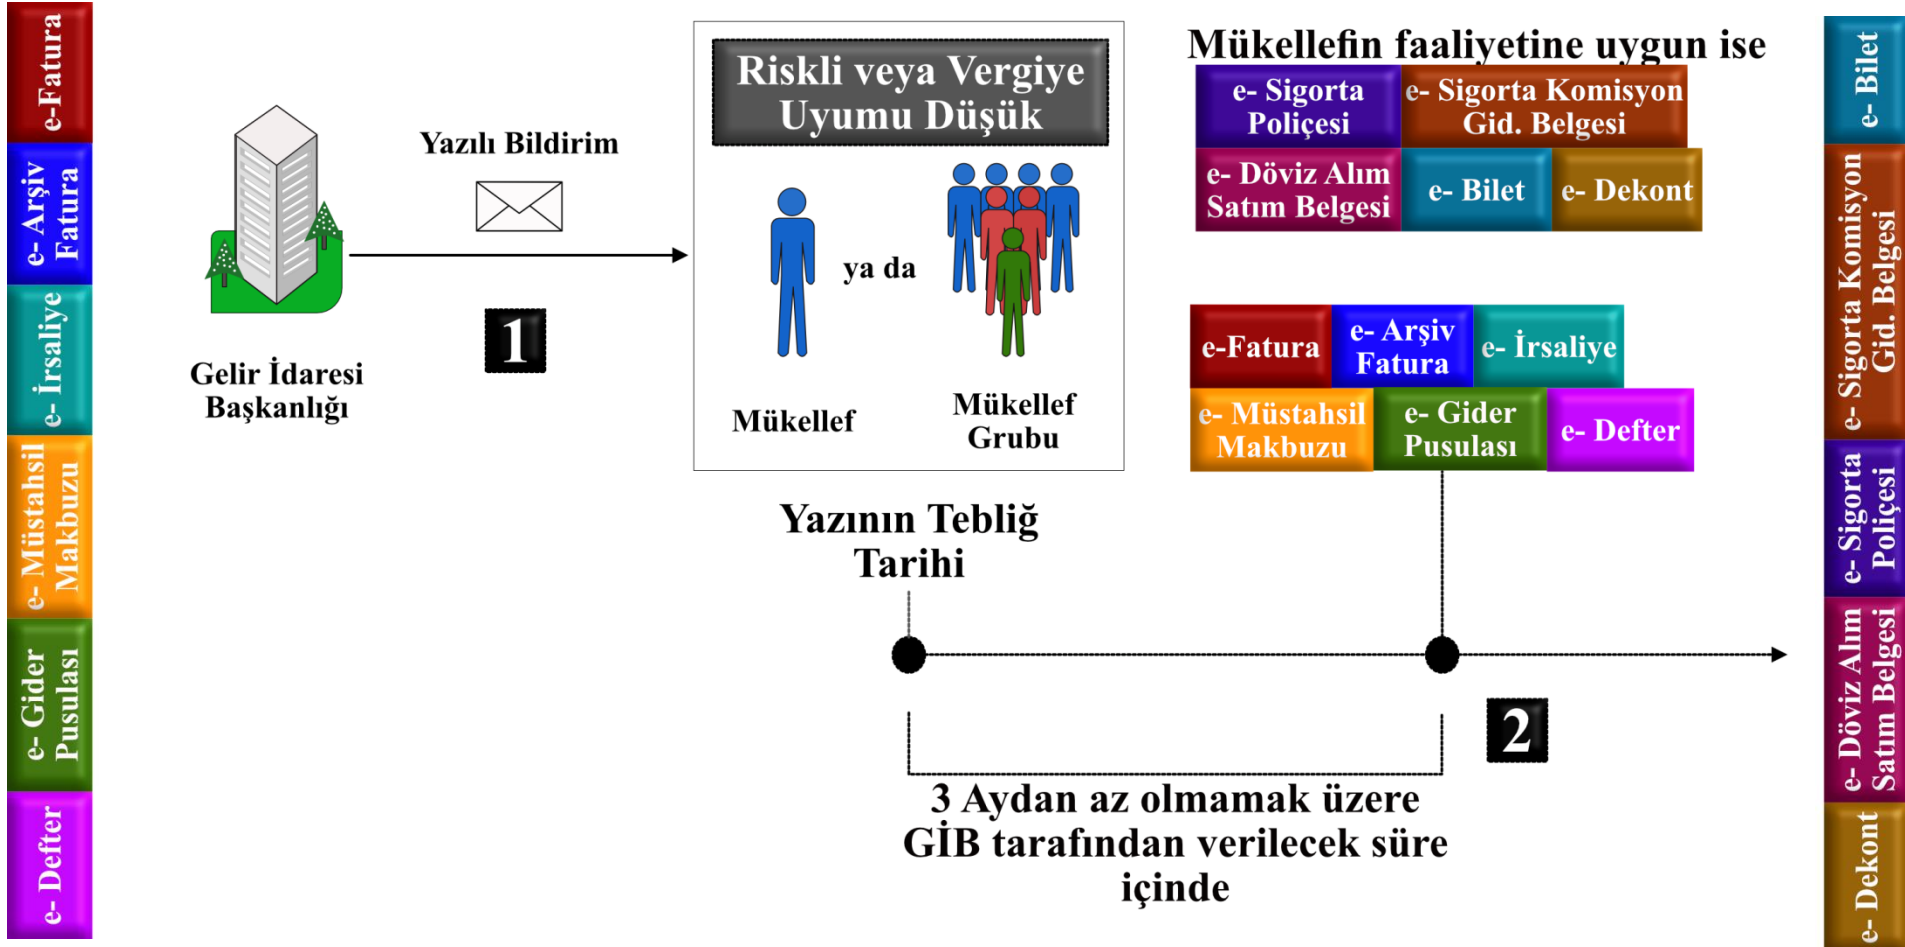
e-Fatura
e- Arşiv Fatura
e- İrsaliye
e- Müstahsil Makbuzu
e- Gider Pusulası
e- Defter

Gelir İdaresi Başkanlığı

Yazılı Bildirim

1

Riskli veya Vergiye Uyumu Düşük

ya da

Mükellef

Mükellef Grubu

Mükellefin faaliyetine uygun ise

| e- Sigorta Poliçesi | e- Sigorta Komisyon Gid. Belgesi | |
|---|---|---|
| e- Döviz Alım Satım Belgesi | e- Bilet | e- Dekont |

| e-Fatura | e- Arşiv Fatura | e- İrsaliye |
|---|---|---|
| e- Müstahsil Makbuzu | e- Gider Pusulası | e- Defter |

Yazının Tebliğ Tarihi

2

3 Aydan az olmamak üzere GİB tarafından verilecek süre içinde

e- Bilet
e- Sigorta Komisyon Gid. Belgesi
e- Sigorta Poliçesi
e- Döviz Alım Satım Belgesi
e- Dekont